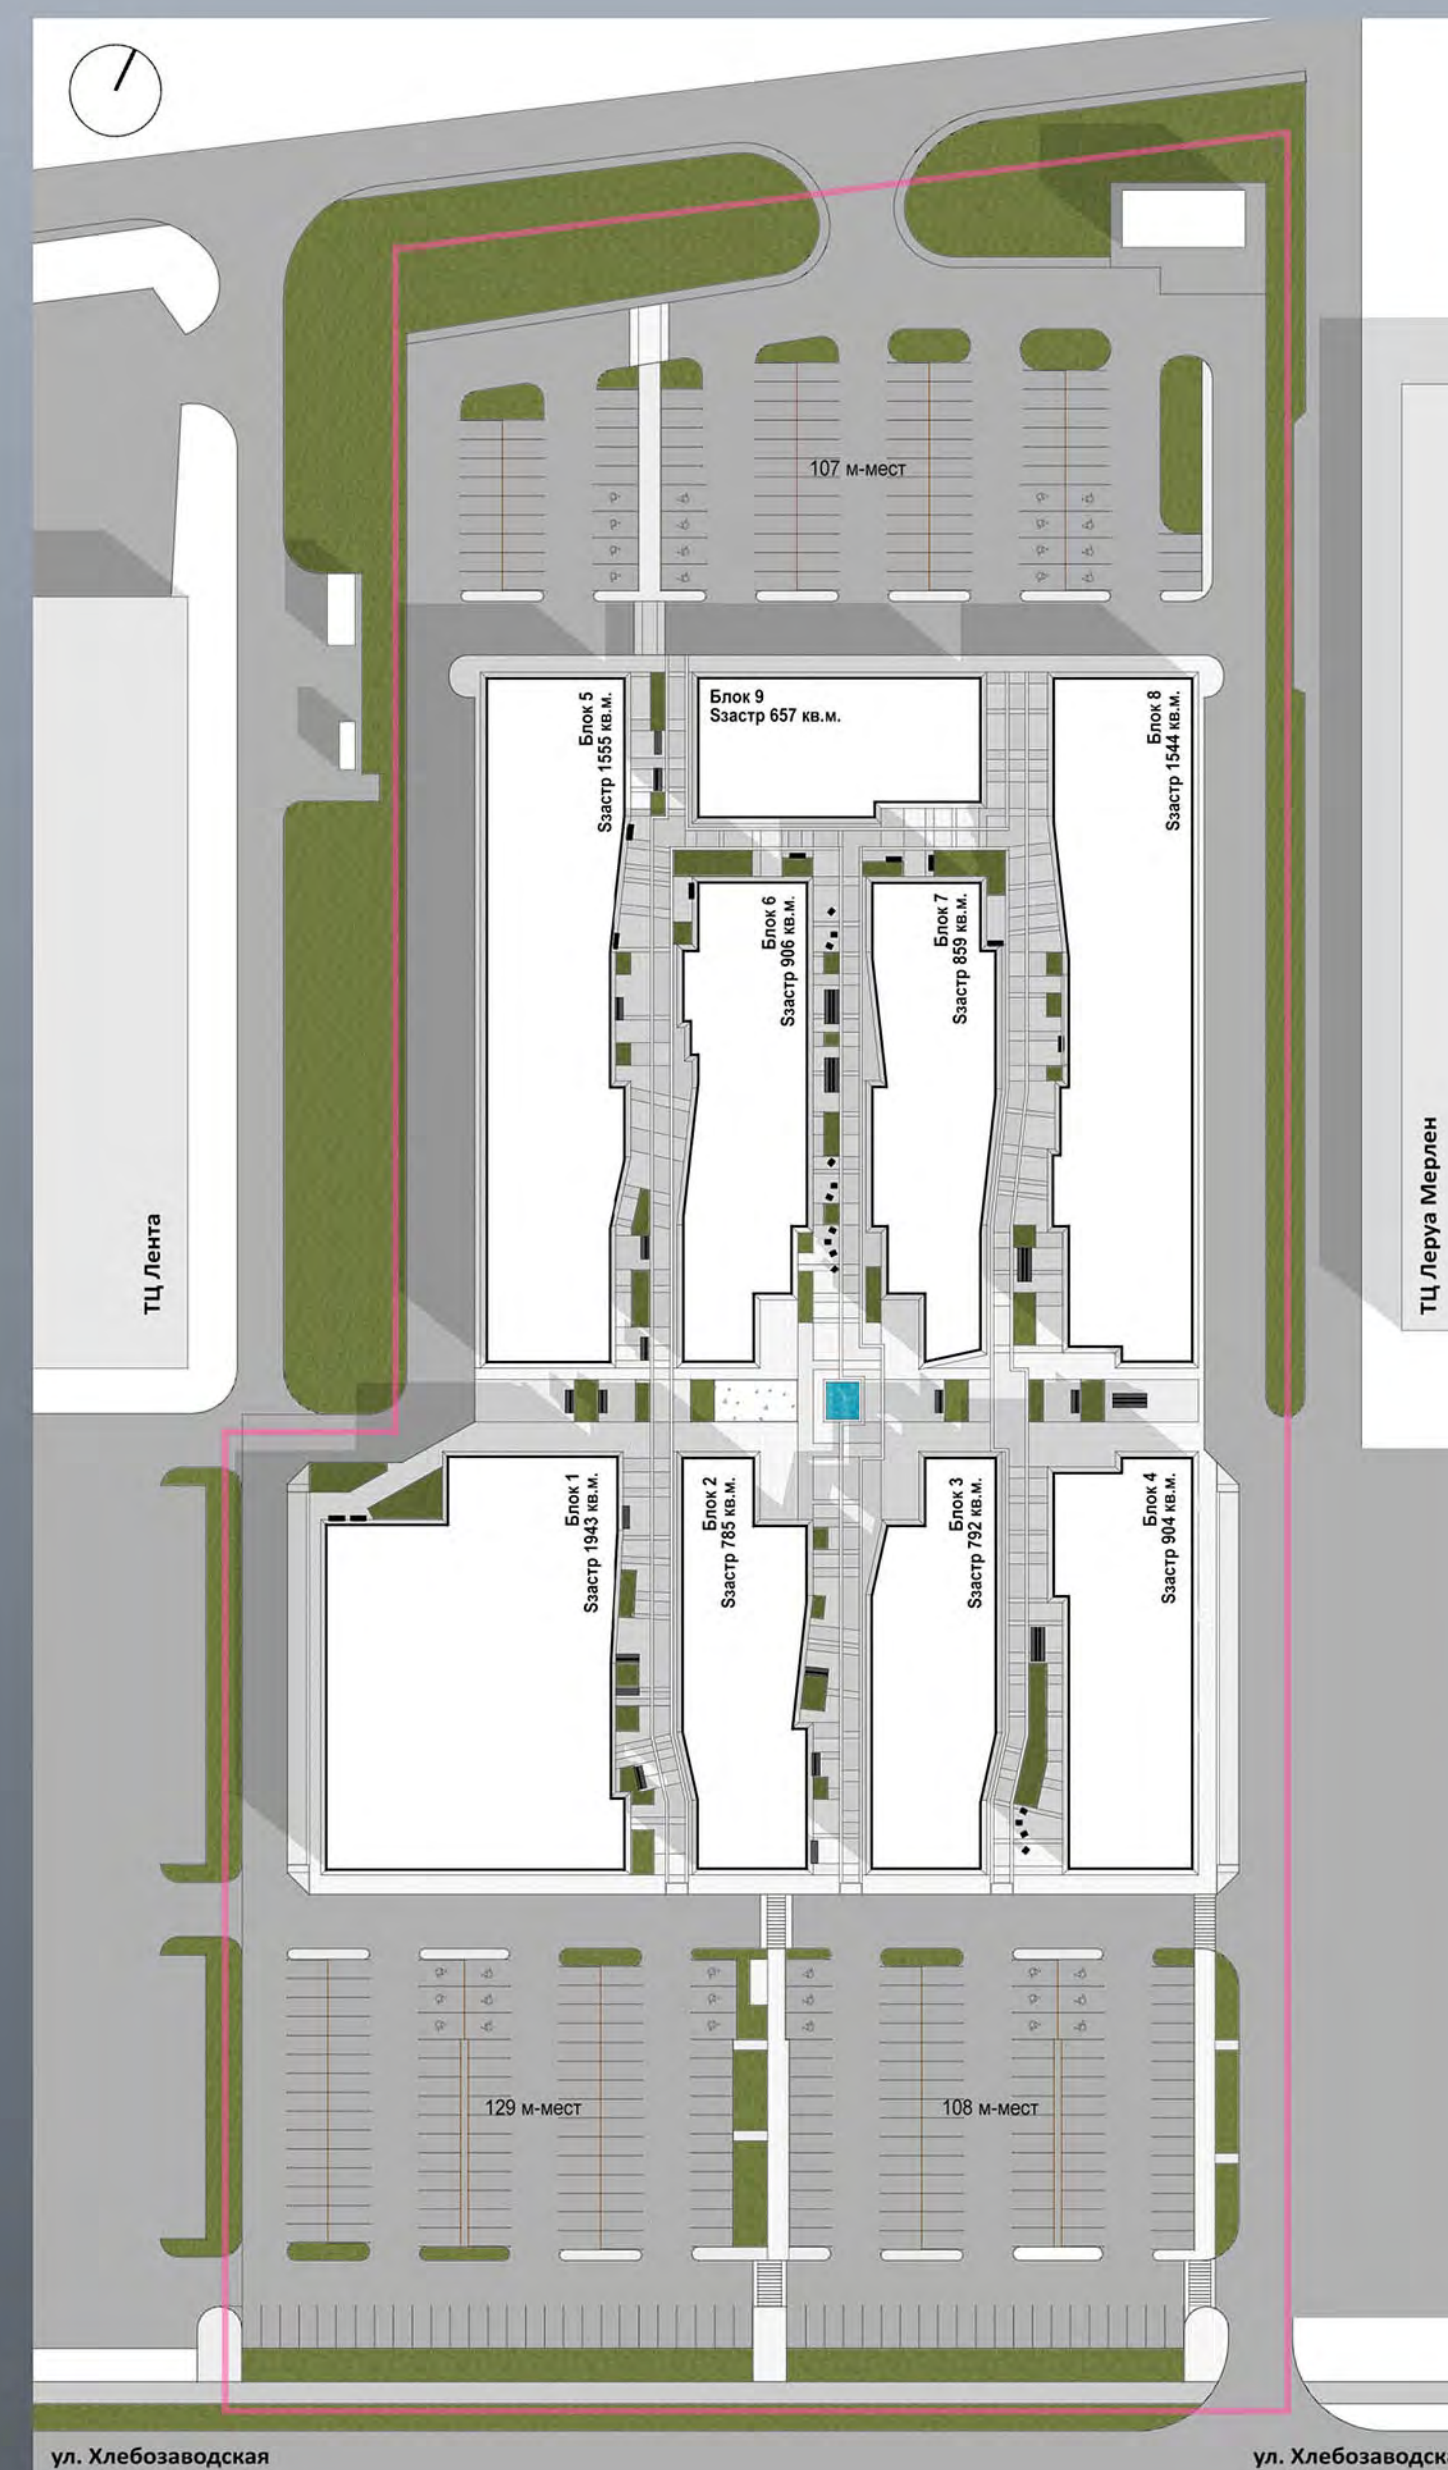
107 м-мест

Блок 5
Sзастр 1555 кв.м.

Блок 9
Sзастр 657 кв.м.

Блок 8
Sзастр 1544 кв.м.

Блок 6
Sзастр 906 кв.м.

Блок 7
Sзастр 859 кв.м.

ТЦ Лента

ТЦ Леруа Мерлен

Блок 1
Sзастр 1943 кв.м.

Блок 2
Sзастр 785 кв.м.

Блок 3
Sзастр 792 кв.м.

Блок 4
Sзастр 904 кв.м.

129 м-мест

108 м-мест

ул. Хлебозаводская

ул. Хлебозаводск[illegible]